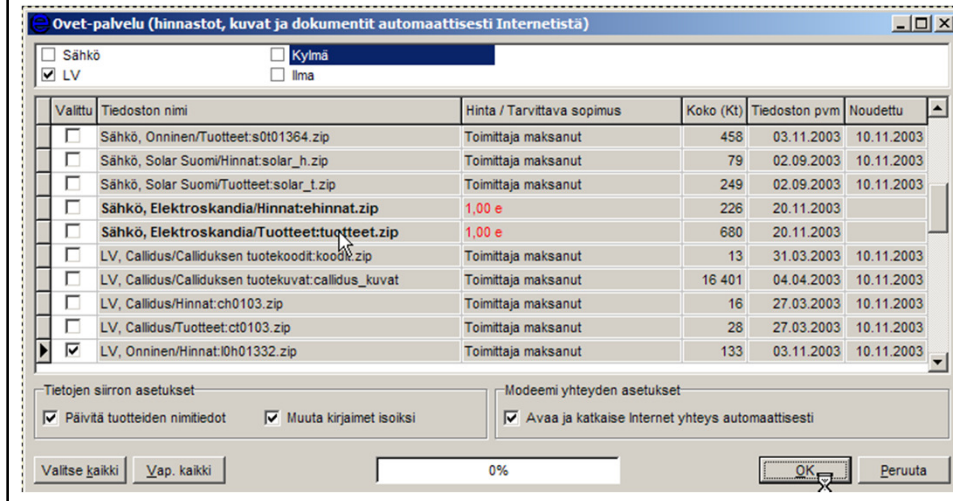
Ovet-palvelu (hinnastot, kuvat ja dokumentit automaattisesti Internetistä)

Sähkö
Kylmä
LV
Ilma

| Valittu | Tiedoston nimi | Hinta / Tarvittava sopimus | Koko (Kt) | Tiedoston pvm | Noudettu |
|---|---|---|---|---|---|
| ☐ | Sähkö, Onninen/Tuotteet:s0t01364.zip | Toimittaja maksanut | 458 | 03.11.2003 | 10.11.2003 |
| ☐ | Sähkö, Solar Suomi/Hinnat:solar_h.zip | Toimittaja maksanut | 79 | 02.09.2003 | 10.11.2003 |
| ☐ | Sähkö, Solar Suomi/Tuotteet:solar_t.zip | Toimittaja maksanut | 249 | 02.09.2003 | 10.11.2003 |
| ☐ | Sähkö, Elektroskandia/Hinnat:ehinnat.zip | 1,00 e | 226 | 20.11.2003 | |
| ☐ | Sähkö, Elektroskandia/Tuotteet:tuotteet.zip | 1,00 e | 680 | 20.11.2003 | |
| ☐ | LV, Callidus/Calliduksen tuotekoodit:koodit.zip | Toimittaja maksanut | 13 | 31.03.2003 | 10.11.2003 |
| ☐ | LV, Callidus/Calliduksen tuotekuvat:callidus_kuvat | Toimittaja maksanut | 16 401 | 04.04.2003 | 10.11.2003 |
| ☐ | LV, Callidus/Hinnat:ch0103.zip | Toimittaja maksanut | 16 | 27.03.2003 | 10.11.2003 |
| ☐ | LV, Callidus/Tuotteet:ct0103.zip | Toimittaja maksanut | 28 | 27.03.2003 | 10.11.2003 |
| ☑ | LV, Onninen/Hinnat:l0h01332.zip | Toimittaja maksanut | 133 | 03.11.2003 | 10.11.2003 |

Tietojen siirron asetukset
Päivitä tuotteiden nimitiedot
Muuta kirjaimet isoiksi

Modeemi yhteyden asetukset
Avaa ja katkaise Internet yhteys automaattisesti

Valitse kaikki
Vap. kaikki
0%
OK
Peruuta